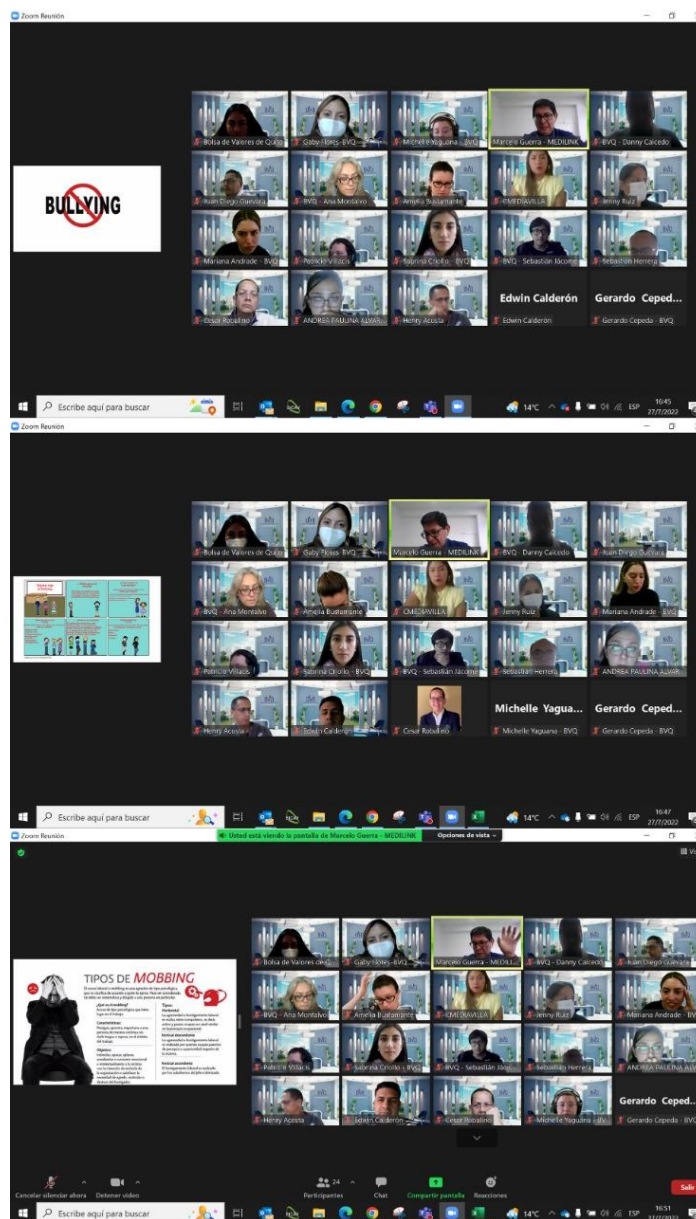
Zoom Reunión

BULLYING

Bolsa de Valores de Quito
Gaby Flores - BVQ
Michelle Yaguana - BVQ
Marcelo Guerra - MEDILINK
BVQ - Danny Caicedo
Juan Diego Guevara
BVQ - Ana Montalvo
Amelia Bustamante
CMEDIVILLA
Jenny Ruiz
Mariana Andrade - BVQ
Patricio Villacis
Sabrina Criollo - BVQ
BVQ - Sebastián Jácome
Sebastián Herrera
Cesar Robalino
ANDREA PAULINA ALVAR...
Henry Acosta
Edwin Calderón
Edwin Calderón
Gerardo Ceped...
Gerardo Cepeda - BVQ

Escribe aquí para buscar
14°C ESP 16:45 27/7/2022

Zoom Reunión

Bolsa de Valores de Quito
Gaby Flores - BVQ
Marcelo Guerra - MEDILINK
BVQ - Danny Caicedo
Juan Diego Guevara
BVQ - Ana Montalvo
Amelia Bustamante
CMEDIVILLA
Jenny Ruiz
Mariana Andrade - BVQ
Patricio Villacis
Sabrina Criollo - BVQ
BVQ - Sebastián Jácome
Sebastián Herrera
ANDREA PAULINA ALVAR...
Henry Acosta
Edwin Calderón
Cesar Robalino
Michelle Yagua...
Michelle Yaguana - BVQ
Gerardo Ceped...
Gerardo Cepeda - BVQ

Escribe aquí para buscar
14°C ESP 16:47 27/7/2022

Zoom Reunión
Usted está viendo la pantalla de Marcelo Guerra - MEDILINK
Opciones de vista

TIPOS DE MOBBING

Bolsa de Valores de Qu...
Gaby Flores - BVQ
Marcelo Guerra - MEDILI...
BVQ - Danny Caicedo
Juan Diego Guevara
BVQ - Ana Montalvo
Amelia Bustamante
CMEDIVILLA
Jenny Ruiz
Mariana Andrade - BV
Patricio Villacis
Sabrina Criollo - BVQ
BVQ - Sebastián Jác...
Sebastián Herrera
ANDREA PAULINA ALV
Henry Acosta
Edwin Calderón
Cesar Robalino
Michelle Yaguana - BV
Gerardo Ceped...
Gerardo Cepeda - BV

Cancelar silenciar ahora
Detener video
24
Participantes
Chat
Compartir pantalla
Reacciones
Salir

Escribe aquí para buscar
14°C ESP 16:51 27/7/2022